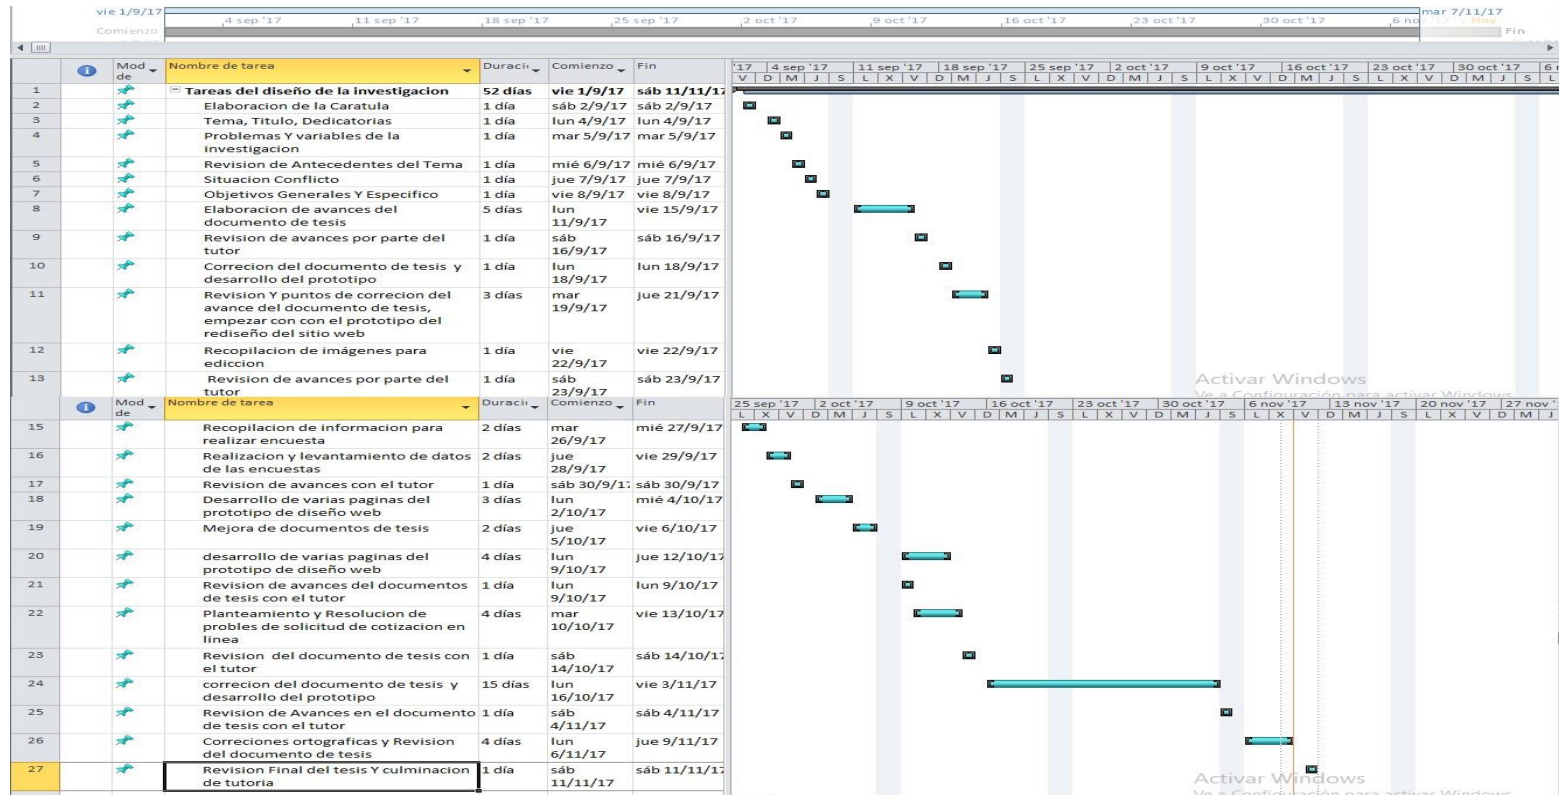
vie 1/9/17 | 4 sep '17 | 11 sep '17 | 18 sep '17 | 25 sep '17 | 2 oct '17 | 9 oct '17 | 16 oct '17 | 23 oct '17 | 30 oct '17 | 6 no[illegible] | mar 7/11/17
Comienzo | Hoy | Fin

| | Mod de | Nombre de tarea | Duración | Comienzo | Fin |
|---|---|---|---|---|---|
| 1 | | Tareas del diseño de la investigacion | 52 días | vie 1/9/17 | sáb 11/11/17 |
| 2 | | Elaboracion de la Caratula | 1 día | sáb 2/9/17 | sáb 2/9/17 |
| 3 | | Tema, Titulo, Dedicatorias | 1 día | lun 4/9/17 | lun 4/9/17 |
| 4 | | Problemas Y variables de la investigacion | 1 día | mar 5/9/17 | mar 5/9/17 |
| 5 | | Revision de Antecedentes del Tema | 1 día | mié 6/9/17 | mié 6/9/17 |
| 6 | | Situacion Conflicto | 1 día | jue 7/9/17 | jue 7/9/17 |
| 7 | | Objetivos Generales Y Especifico | 1 día | vie 8/9/17 | vie 8/9/17 |
| 8 | | Elaboracion de avances del documento de tesis | 5 días | lun 11/9/17 | vie 15/9/17 |
| 9 | | Revision de avances por parte del tutor | 1 día | sáb 16/9/17 | sáb 16/9/17 |
| 10 | | Correcion del documento de tesis y desarrollo del prototipo | 1 día | lun 18/9/17 | lun 18/9/17 |
| 11 | | Revision Y puntos de correcion del avance del documento de tesis, empezar con con el prototipo del rediseño del sitio web | 3 días | mar 19/9/17 | jue 21/9/17 |
| 12 | | Recopilacion de imágenes para ediccion | 1 día | vie 22/9/17 | vie 22/9/17 |
| 13 | | Revision de avances por parte del tutor | 1 día | sáb 23/9/17 | sáb 23/9/17 |

'17 | 4 sep '17 | 11 sep '17 | 18 sep '17 | 25 sep '17 | 2 oct '17 | 9 oct '17 | 16 oct '17 | 23 oct '17 | 30 oct '17 | 6
V D M J S L X V D M J S L X V D M J S L X V D M J S L X V D M J S L

Activar Windows
Ve a Configuración para activar Windows

| | Mod de | Nombre de tarea | Duración | Comienzo | Fin |
|---|---|---|---|---|---|
| 15 | | Recopilacion de informacion para realizar encuesta | 2 días | mar 26/9/17 | mié 27/9/17 |
| 16 | | Realizacion y levantamiento de datos de las encuestas | 2 días | jue 28/9/17 | vie 29/9/17 |
| 17 | | Revision de avances con el tutor | 1 día | sáb 30/9/17 | sáb 30/9/17 |
| 18 | | Desarrollo de varias paginas del prototipo de diseño web | 3 días | lun 2/10/17 | mié 4/10/17 |
| 19 | | Mejora de documentos de tesis | 2 días | jue 5/10/17 | vie 6/10/17 |
| 20 | | desarrollo de varias paginas del prototipo de diseño web | 4 días | lun 9/10/17 | jue 12/10/17 |
| 21 | | Revision de avances del documentos de tesis con el tutor | 1 día | lun 9/10/17 | lun 9/10/17 |
| 22 | | Planteamiento y Resolucion de probles de solicitud de cotizacion en linea | 4 días | mar 10/10/17 | vie 13/10/17 |
| 23 | | Revision del documento de tesis con el tutor | 1 día | sáb 14/10/17 | sáb 14/10/17 |
| 24 | | correcion del documento de tesis y desarrollo del prototipo | 15 días | lun 16/10/17 | vie 3/11/17 |
| 25 | | Revision de Avances en el documento de tesis con el tutor | 1 día | sáb 4/11/17 | sáb 4/11/17 |
| 26 | | Correciones ortograficas y Revision del documento de tesis | 4 días | lun 6/11/17 | jue 9/11/17 |
| 27 | | Revision Final del tesis Y culminacion de tutoria | 1 día | sáb 11/11/17 | sáb 11/11/17 |

25 sep '17 | 2 oct '17 | 9 oct '17 | 16 oct '17 | 23 oct '17 | 30 oct '17 | 6 nov '17 | 13 nov '17 | 20 nov '17 | 27 nov '1
L X V D M J S L X V D M J S L X V D M J S L X V D M J S L X V D M J

Activar Windows
Ve a Configuración para activar Windows